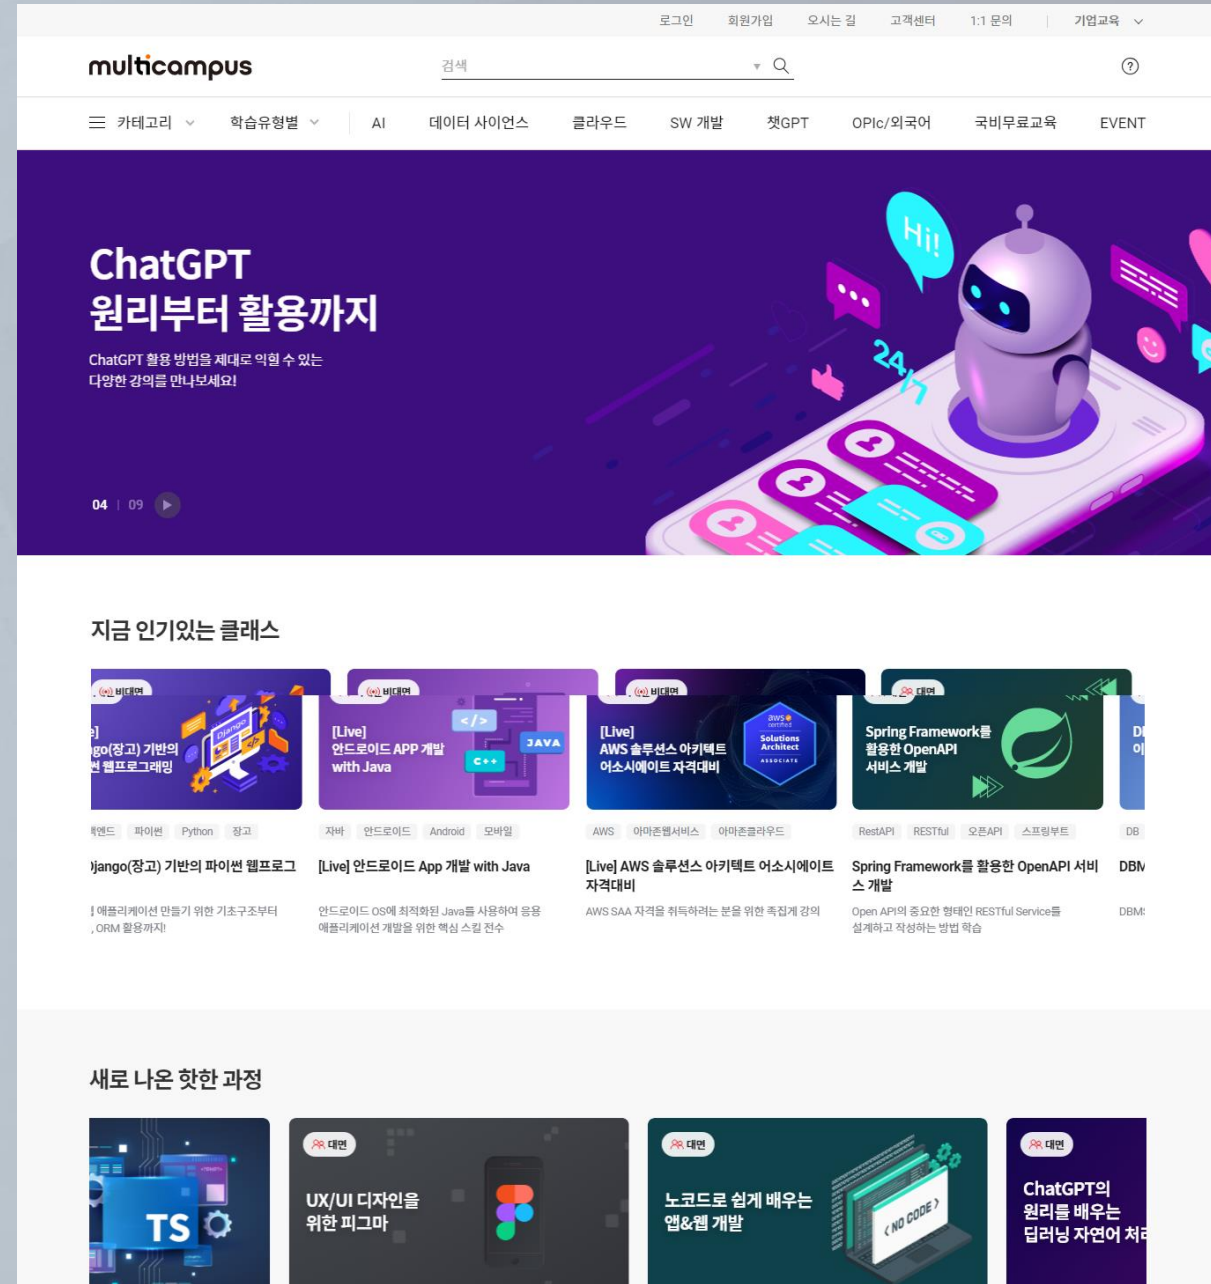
로그인 회원가입 오시는 길 고객센터 1:1 문의 기업교육

multicampus

검색

카테고리 학습유형별 AI 데이터 사이언스 클라우드 SW 개발 챗GPT OPIc/외국어 국비무료교육 EVENT

ChatGPT
원리부터 활용까지

ChatGPT 활용 방법을 제대로 익힐 수 있는
다양한 강의를 만나보세요!

04 | 09

Hi!

24/7

지금 인기있는 클래스

비대면
]
go(장고) 기반의
썬 웹프로그래밍

Django

백엔드 파이썬 Python 장고

jango(장고) 기반의 파이썬 웹프로그

애플리케이션 만들기 위한 기초구조부터
, ORM 활용까지!

비대면
[Live]
안드로이드 APP 개발
with Java

JAVA
C++

자바 안드로이드 Android 모바일

[Live] 안드로이드 App 개발 with Java

안드로이드 OS에 최적화된 Java를 사용하여 응용 애플리케이션 개발을 위한 핵심 스킬 전수

비대면
[Live]
AWS 솔루션스 아키텍트
어소시에이트 자격대비

aws certified Solutions Architect ASSOCIATE

AWS 아마존웹서비스 아마존클라우드

[Live] AWS 솔루션스 아키텍트 어소시에이트 자격대비

AWS SAA 자격을 취득하려는 분을 위한 족집게 강의

대면
Spring Framework를
활용한 OpenAPI
서비스 개발

RestAPI RESTful 오픈API 스프링부트

Spring Framework를 활용한 OpenAPI 서비스 개발

Open API의 중요한 형태인 RESTful Service를 설계하고 작성하는 방법 학습

DB
DBM
DBM

새로 나온 핫한 과정

TS

대면
UX/UI 디자인을
위한 피그마

대면
노코드로 쉽게 배우는
앱&웹 개발

NO CODE

대면
ChatGPT의
원리를 배우는
딥러닝 자연어 처